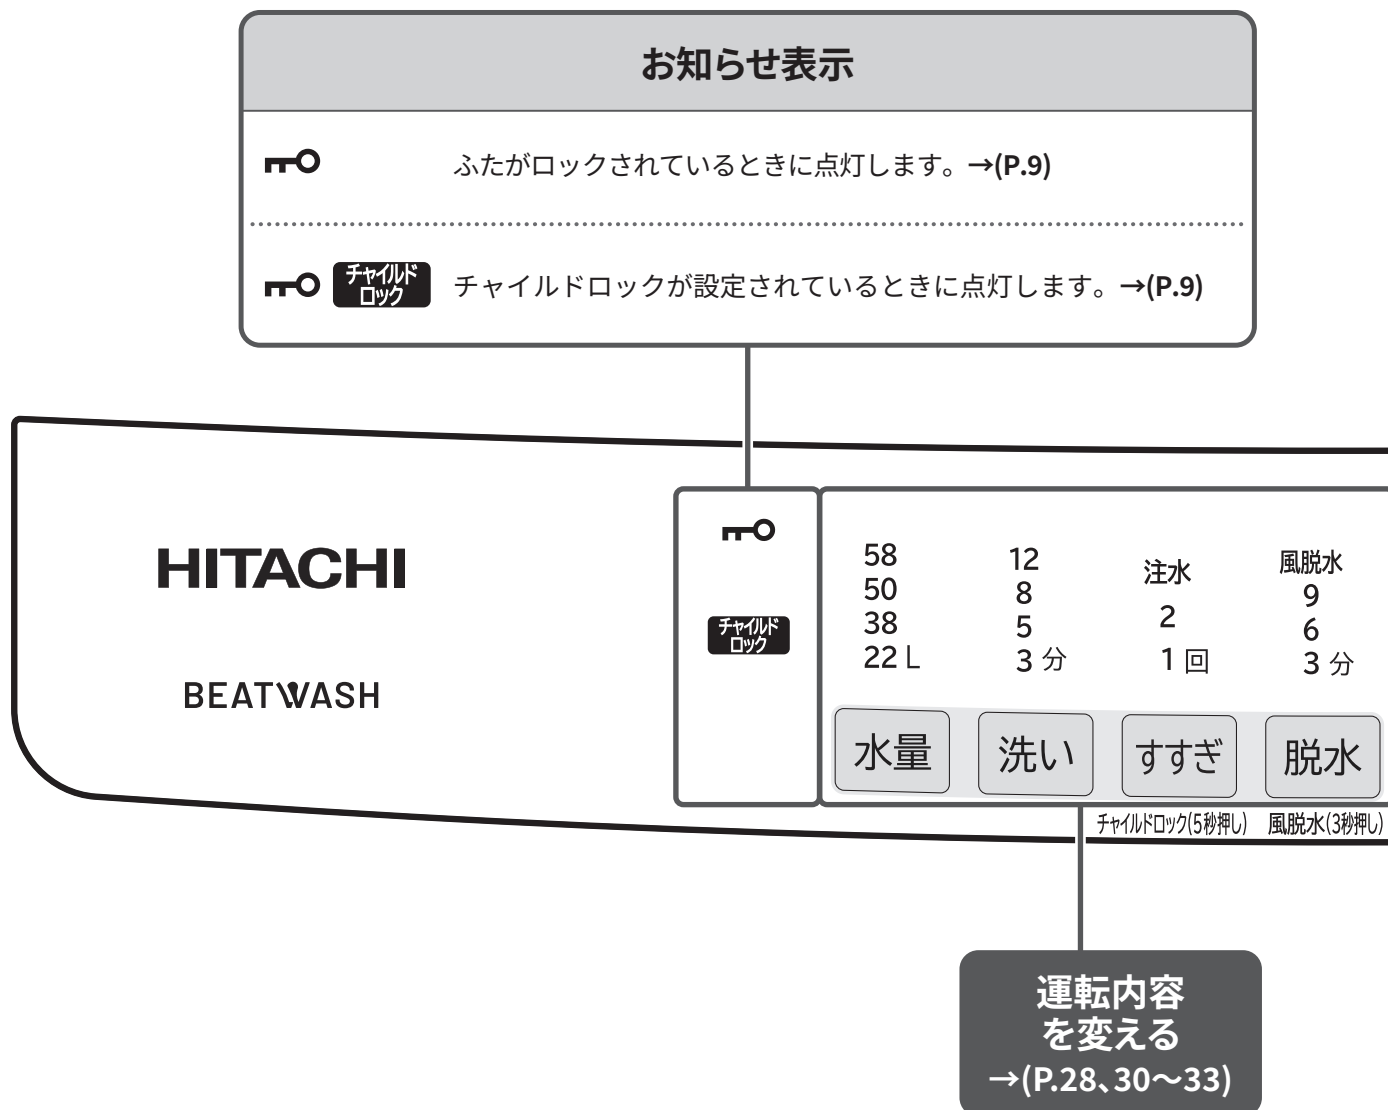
お知らせ表示

ふたがロックされているときに点灯します。→(P.9)

チャイルドロック　チャイルドロックが設定されているときに点灯します。→(P.9)

HITACHI

BEATWASH

チャイルドロック

| 58 | 12 | 注水 | 風脱水 |
|---|---|---|---|
| 50 | 8 | 2 | 9 |
| 38 | 5 | 1 回 | 6 |
| 22 L | 3 分 | | 3 分 |

水量　洗い　すすぎ　脱水

チャイルドロック(5秒押し)　風脱水(3秒押し)

運転内容を変える
→(P.28、30～33)